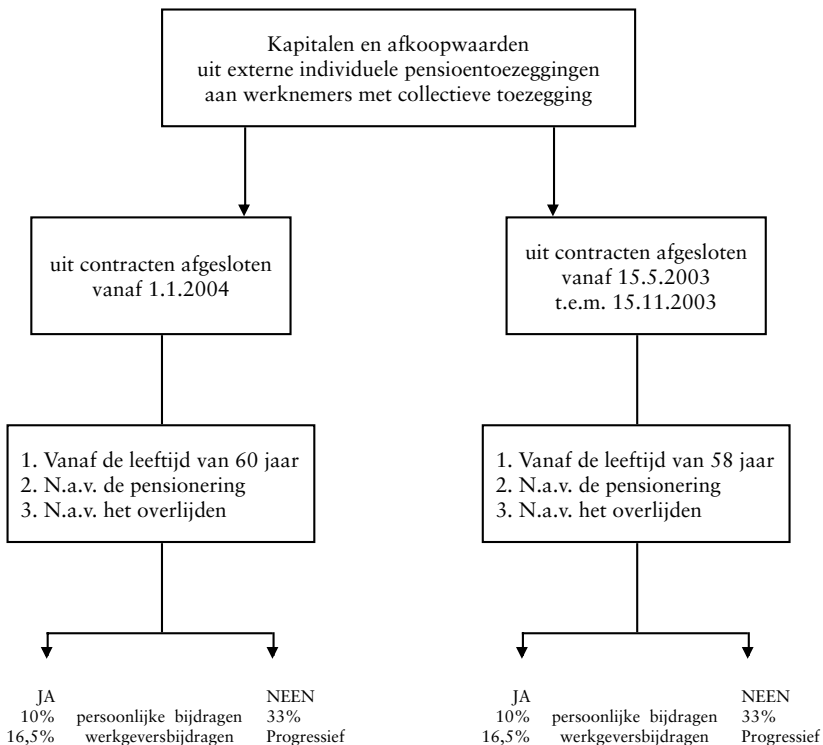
Kapitalen en afkoopwaarden uit externe individuele pensioentoezeggingen aan werknemers met collectieve toezegging

uit contracten afgesloten vanaf 1.1.2004

uit contracten afgesloten vanaf 15.5.2003 t.e.m. 15.11.2003

1. Vanaf de leeftijd van 60 jaar
2. N.a.v. de pensionering
3. N.a.v. het overlijden

1. Vanaf de leeftijd van 58 jaar
2. N.a.v. de pensionering
3. N.a.v. het overlijden

JA
10%
16,5%
persoonlijke bijdragen
werkgeversbijdragen
NEEN
33%
Progressief

JA
10%
16,5%
persoonlijke bijdragen
werkgeversbijdragen
NEEN
33%
Progressief